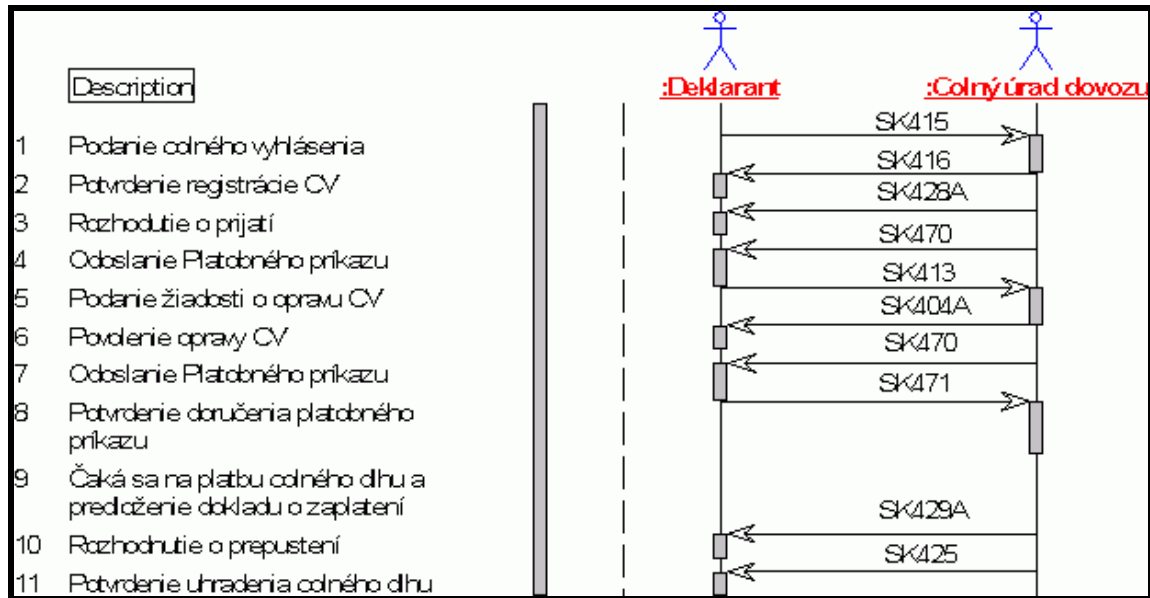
Description

:Deklarant

:Colný úrad dovozu

1 Podanie colného vyhlásenia

2 Potvrdenie registrácie CV

3 Rozhodutie o prijatí

4 Odoslanie Platobného príkazu

5 Podanie žiadosti o opravu CV

6 Povolenie opravy CV

7 Odoslanie Platobného príkazu

8 Potvrdenie doručenia platobného príkazu

9 Čaká sa na platbu colného dlhu a predloženie dokladu o zaplatení

10 Rozhodnutie o prepustení

11 Potvrdenie uhradenia colného dlhu

SK415

SK416

SK428A

SK470

SK413

SK404A

SK470

SK471

SK429A

SK425